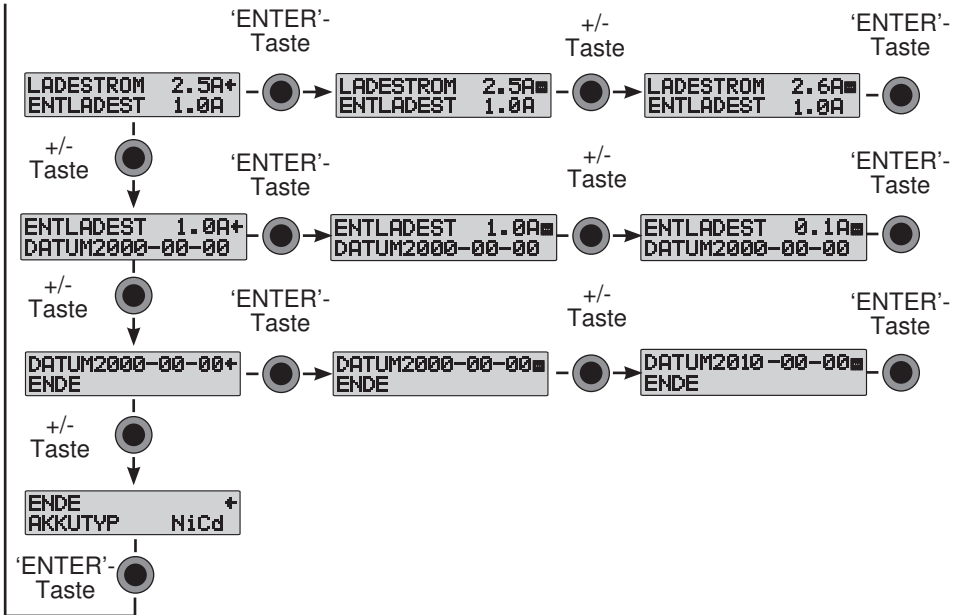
'ENTER'-Taste

+/-Taste

'ENTER'-Taste

LADESTROM 2.5A+
ENTLADEST 1.0A

LADESTROM 2.5A■
ENTLADEST 1.0A

LADESTROM 2.6A■
ENTLADEST 1.0A

+/-Taste

'ENTER'-Taste

+/-Taste

'ENTER'-Taste

ENTLADEST 1.0A+
DATUM2000-00-00

ENTLADEST 1.0A■
DATUM2000-00-00

ENTLADEST 0.1A■
DATUM2000-00-00

+/-Taste

'ENTER'-Taste

+/-Taste

'ENTER'-Taste

DATUM2000-00-00+
ENDE

DATUM2000-00-00■
ENDE

DATUM2010-00-00■
ENDE

+/-Taste

ENDE +
AKKUTYP NiCd

'ENTER'-Taste